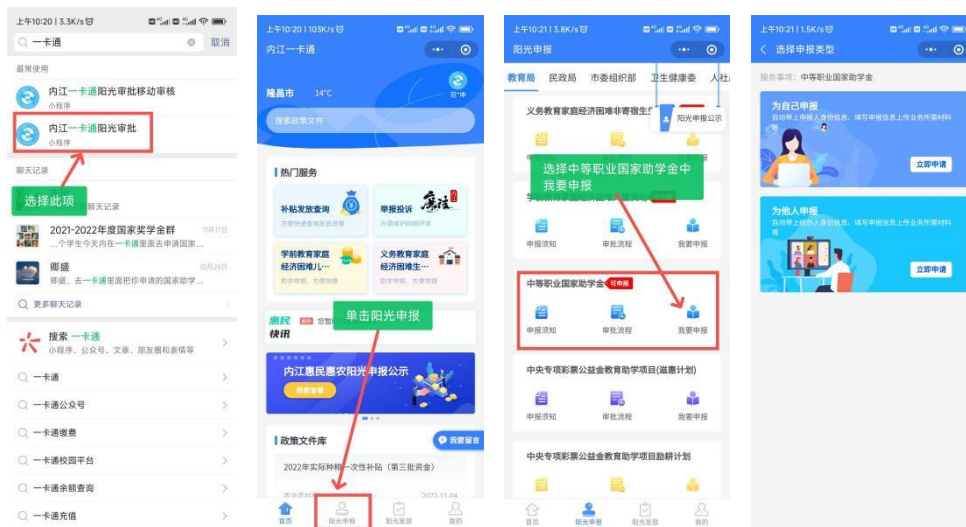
上午10:20 | 3.3K/s

一卡通 取消

最常使用

内江一卡通阳光审批移动审核
小程序

内江一卡通阳光审批
小程序

聊天记录

选择此项

聊天记录

2021-2022年度国家奖学金群 11月17日
...个学生今天内在一卡通里面去申请国家...

卿盛 10月24日
去一卡通里面把你申请的国家助学...

更多聊天记录

搜索 一卡通
小程序、公众号、文章、朋友圈和表情等

一卡通

一卡通公众号

一卡通缴费

一卡通校园平台

一卡通余额查询

一卡通充值

上午10:20 | 105K/s

内江一卡通

隆昌市 14°C

搜索政策文件

热门服务

补贴发放查询
方便快捷查询发放进度

举报投诉 廉政
方便维护网络环境

学前教育家庭经济困难儿...
助学帮扶、方便快捷

义务教育家庭经济困难生...
助学帮扶、方便快捷

惠民快讯

单击阳光申报

内江惠民惠农阳光申报公示

政策文件库

我要留言

2022年实际种粮一次性补贴(第三批资金)

2022-11-04

首页 阳光申报 阳光发放 我的

上午10:21 | 3.8K/s

阳光申报

教育局 民政局 市委组织部 卫生健康委 人社

义务教育家庭经济困难非寄宿生

阳光申报公示

选择中等职业国家助学金中我要申报

申报须知 审批流程 我要申报

中等职业国家助学金 可申报

申报须知 审批流程 我要申报

中央专项彩票公益金教育助学项目(滋惠计划)

申报须知 审批流程 我要申报

中央专项彩票公益金教育助学项目励耕计划

首页 阳光申报 阳光发放 我的

上午10:21 | 1.5K/s

选择申报类型

服务事项: 中等职业国家助学金

为自己申报
自动带上核心人身份信息,填写申报信息上传业务所需材料

立即申请

为他人申报
自动带上他人身份信息,填写申报信息上传业务所需材料

立即申请